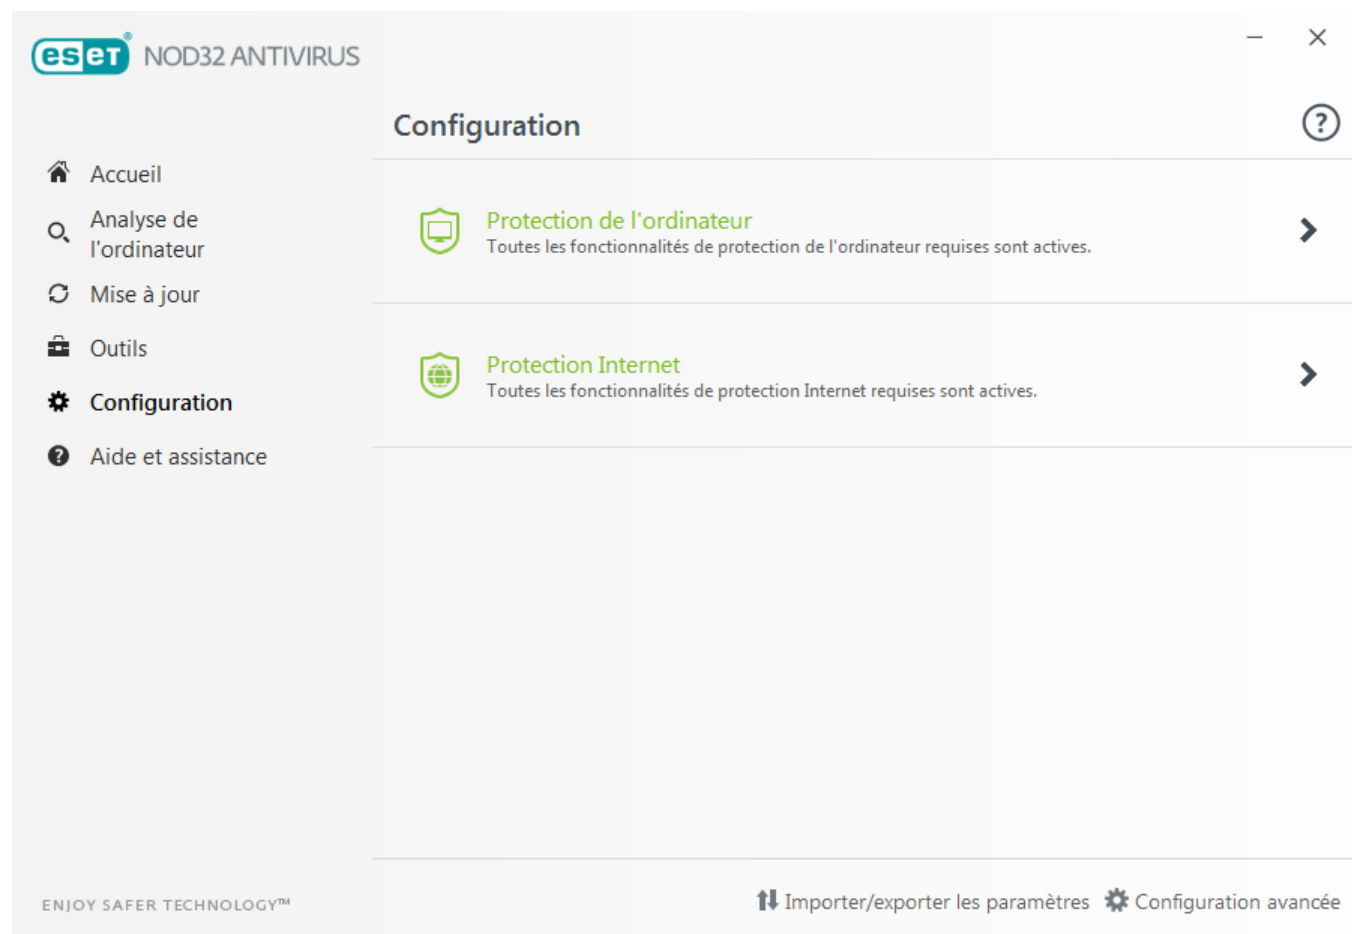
eset NOD32 ANTIVIRUS

Configuration

?

Accueil

Analyse de l'ordinateur

Mise à jour

Outils

Configuration

Aide et assistance

Protection de l'ordinateur
Toutes les fonctionnalités de protection de l'ordinateur requises sont actives.

Protection Internet
Toutes les fonctionnalités de protection Internet requises sont actives.

ENJOY SAFER TECHNOLOGY™

Importer/exporter les paramètres

Configuration avancée